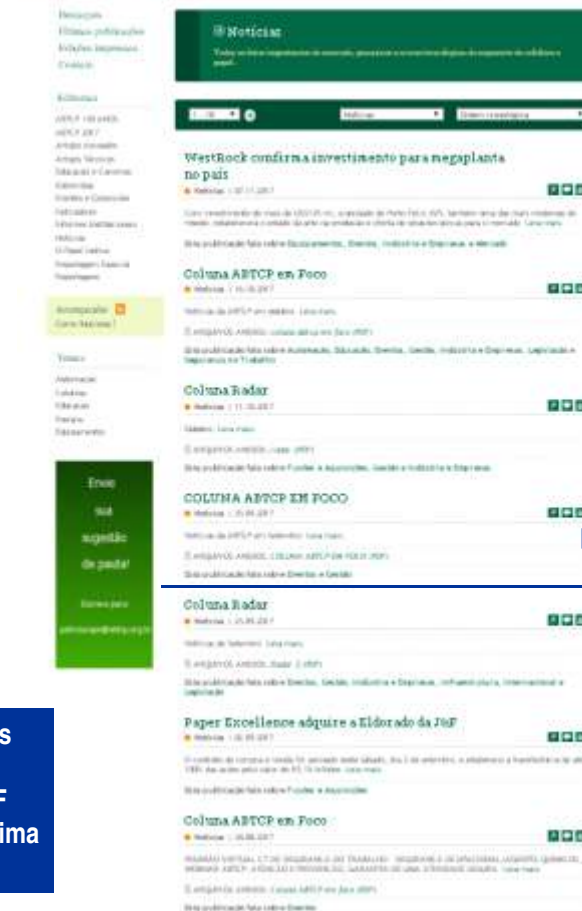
Notícias

WestRock confirma investimento para megaplanta no país

Coluna ABTCP em Foco

Coluna Radar

COLUNA ABTCP EM FOCO

Coluna Radar

Paper Excellence adquire a Eldorado da J&F

Coluna ABTCP em Foco

Envie sua sugestão de pauta!

Acompanhe

Editorias

Temas

s

ima